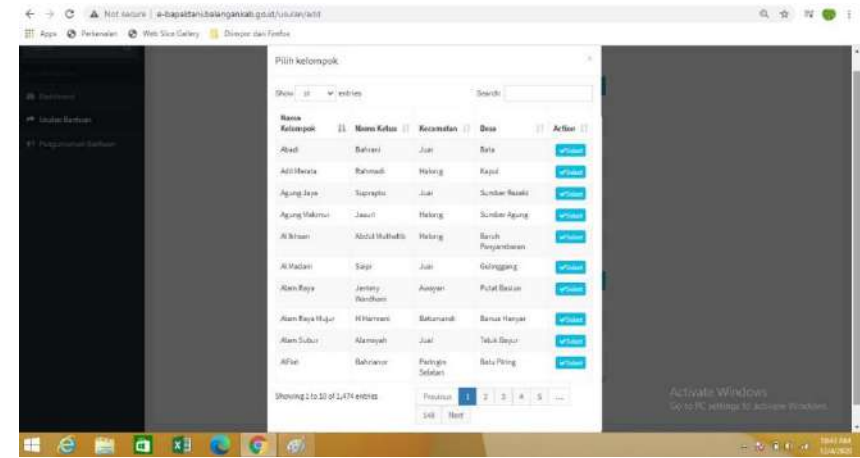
Not secure | e-bapaktani.balangankab.go.id/usulan/add

Apps Perbenalan Web Slice Gallery Diimpor dari Firefox

Dashboard
Usulan Bantuan
Pengumuman Bantuan

Pilih kelompok

Show 10 entries Search:

| Nama Kelompok | Nama Ketua | Kecamatan | Desa | Action |
|---|---|---|---|---|
| Abadi | Bahrani | Juai | Bata | Select |
| Adil Merata | Rahmadi | Halong | Kapul | Select |
| Agung Jaya | Suprapto | Juai | Sumber Rezeki | Select |
| Agung Makmur | Jasuri | Halong | Sumber Agung | Select |
| Al Ikhsan | Abdul Muthallib | Halong | Baruh Penyambaran | Select |
| Al Madani | Saipi | Juai | Gulinggang | Select |
| Alam Raya | Jentery Wardhani | Awayan | Putat Basiun | Select |
| Alam Raya Hujur | M Harmani | Batumandi | Banua Hanyar | Select |
| Alam Subur | Alamsyah | Juai | Teluk Bayur | Select |
| Alfian | Bahrianor | Paringin Selatan | Batu Piring | Select |

Showing 1 to 10 of 1,474 entries

Previous 1 2 3 4 5 ... 148 Next

Activate Windows
Go to PC settings to activate Windows.